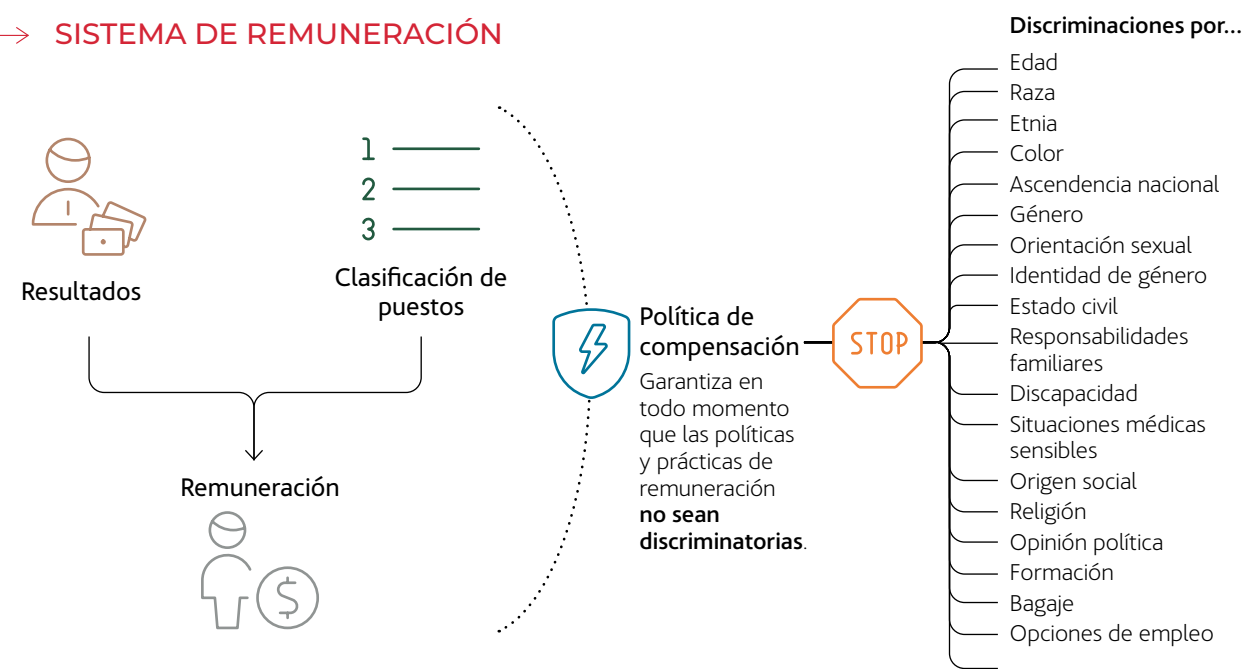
SISTEMA DE REMUNERACIÓN

Resultados

1
2
3

Clasificación de puestos

Remuneración

Política de compensación

Garantiza en todo momento que las políticas y prácticas de remuneración **no sean discriminatorias**.

STOP

Discriminaciones por...

Edad
Raza
Etnia
Color
Ascendencia nacional
Género
Orientación sexual
Identidad de género
Estado civil
Responsabilidades familiares
Discapacidad
Situaciones médicas sensibles
Origen social
Religión
Opinión política
Formación
Bagaje
Opciones de empleo